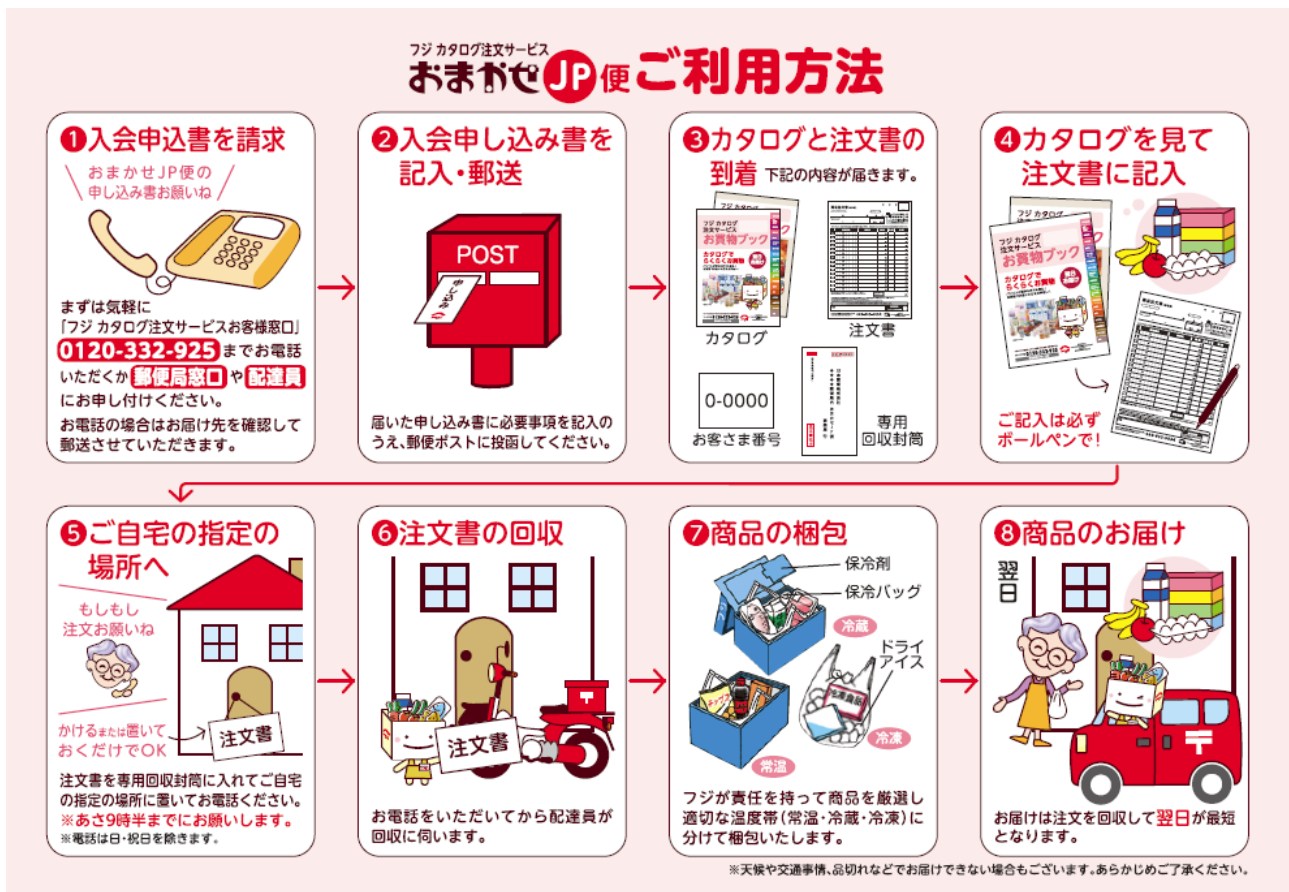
フジ カタログ注文サービス
おまかせJP便ご利用方法

❶入会申込書を請求

おまかせJP便の申し込み書お願いね

まずは気軽に「フジ カタログ注文サービスお客様窓口」0120-332-925までお電話いただくか郵便局窓口や配達員にお申し付けください。
お電話の場合はお届け先を確認して郵送させていただきます。

❷入会申し込み書を記入・郵送

POST

申し込み書

届いた申し込み書に必要事項を記入のうえ、郵便ポストに投函してください。

❸カタログと注文書の到着 下記の内容が届きます。

フジ カタログ注文サービス お買物ブック カタログでらくらくお買物

カタログ

注文書

0-0000

お客さま番号

専用回収封筒

❹カタログを見て注文書に記入

フジ カタログ注文サービス お買物ブック カタログでらくらくお買物

ご記入は必ずボールペンで！

❺ご自宅の指定の場所へ

もしもし注文お願いね

かけるまたは置いておくだけでOK

注文書

注文書を専用回収封筒に入れてご自宅の指定の場所に置いてお電話ください。
※あさ9時半までにお願いします。
※電話は日・祝日を除きます。

❻注文書の回収

注文書

お電話をいただいてから配達員が回収に伺います。

❼商品の梱包

保冷剤

保冷バッグ

冷蔵

ドライアイス

常温

冷凍

フジが責任を持って商品を厳選し適切な温度帯（常温・冷蔵・冷凍）に分けて梱包いたします。

❽商品のお届け

翌日

お届けは注文を回収して翌日が最短となります。

※天候や交通事情、品切れなどでお届けできない場合もございます。あらかじめご了承ください。